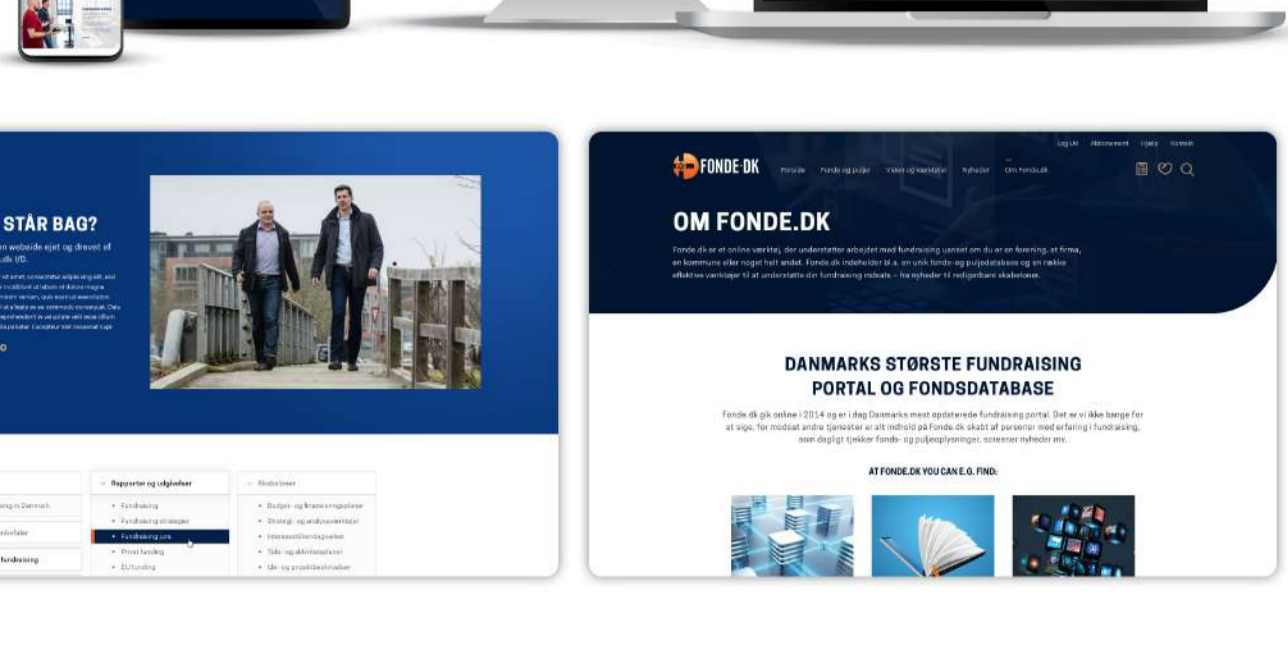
STÅR BAG?

en webside ejet og drevet af .dk I/S.

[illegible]

Rapporter og udgivelser

Skabeloner

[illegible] in Danmark

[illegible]

fundraising

Fundraising

Fundraising strategier

Fundraising pro

Privat funding

EU funding

Budget- og finansieringsplaner

Strategi- og analyseværktøjer

Interessent/fondsgiveber

Tids- og aktivitetsplaner

Idé- og projektbeskrivelser

Log Ud Abonnement Hjælp Kontakt

FONDE DK

Forside Fonde og puljer Viden og værktøjer Nyheder Om Fonde.dk

OM FONDE.DK

Fonde.dk er et online værktøj, der understøtter arbejdet med fundraising uanset om du er en forening, et firma, en kommune eller noget helt andet. Fonde.dk indeholder bl.a. en unik fonds- og puljedatabase og en række effektive værktøjer til at understøtte din fundraising indsats – fra nyheder til redigerbare skabeloner.

DANMARKS STØRSTE FUNDRAISING PORTAL OG FONDSDATABASE

Fonde.dk gik online i 2014 og er i dag Danmarks mest opdaterede fundraising portal. Det er vi ikke bange for at sige, for modsat andre tjenester er alt indhold på Fonde.dk skabt af personer med erfaring i fundraising, som dagligt tjekker fonds- og puljeoplysninger, screener nyheder mv.

AT FONDE.DK YOU CAN E.G. FIND: